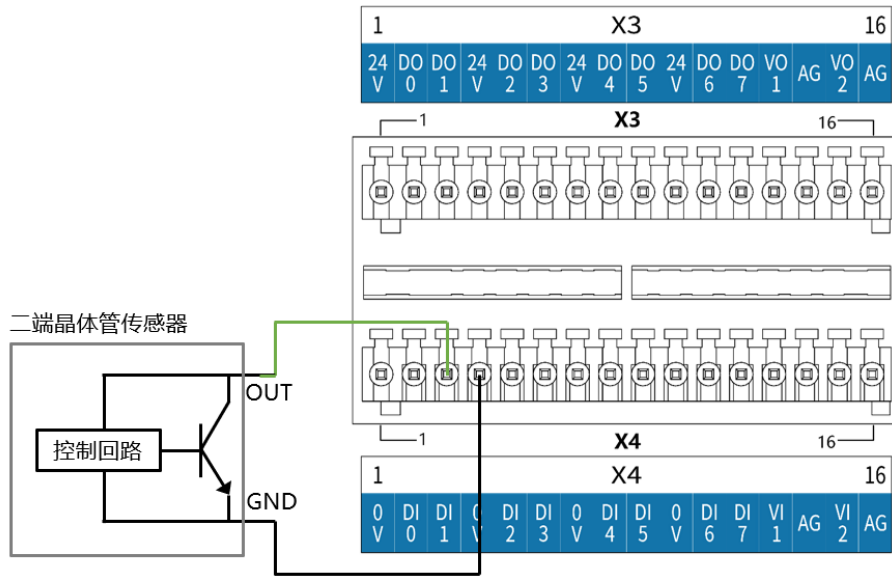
1 X3 16

| 24 V | DO 0 | DO 1 | 24 V | DO 2 | DO 3 | 24 V | DO 4 | DO 5 | 24 V | DO 6 | DO 7 | VO 1 | AG | VO 2 | AG |
|---|---|---|---|---|---|---|---|---|---|---|---|---|---|---|---|

1 X3 16

二端晶体管传感器

OUT

控制回路

GND

1 X4 16

1 X4 16

| 0 V | DI 0 | DI 1 | 0 V | DI 2 | DI 3 | 0 V | DI 4 | DI 5 | 0 V | DI 6 | DI 7 | VI 1 | AG | VI 2 | AG |
|---|---|---|---|---|---|---|---|---|---|---|---|---|---|---|---|